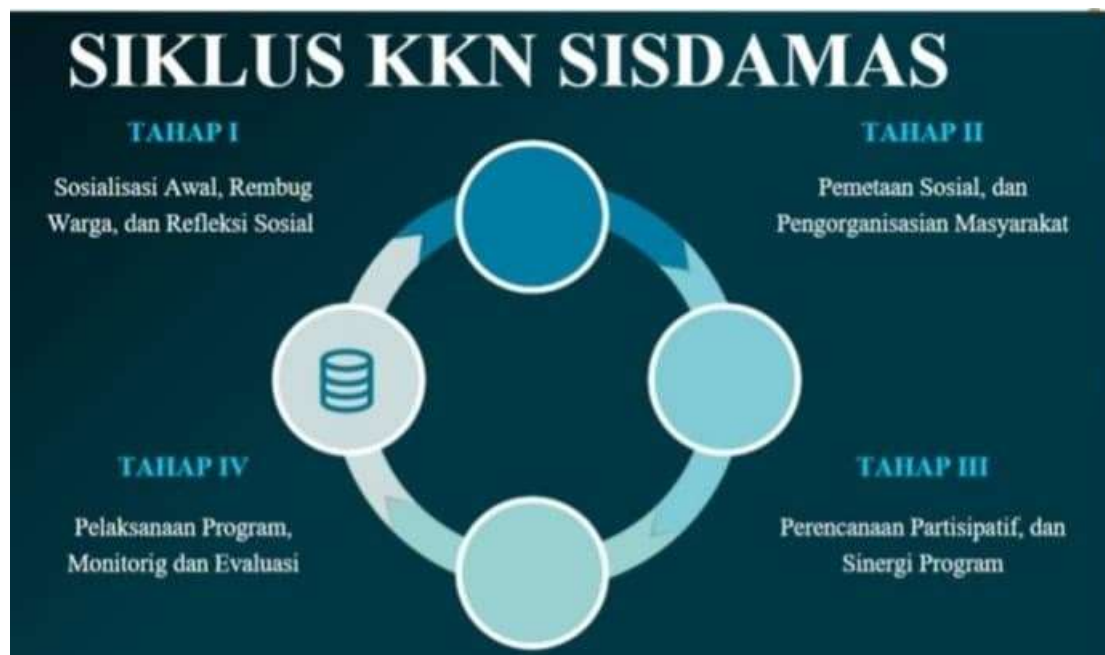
SIKLUS KKN SISDAMAS

TAHAP I

Sosialisasi Awal, Rembug Warga, dan Refleksi Sosial

TAHAP II

Pemetaan Sosial, dan Pengorganisasian Masyarakat

TAHAP IV

Pelaksanaan Program, Monitorig dan Evaluasi

TAHAP III

Perencanaan Partisipatif, dan Sinergi Program